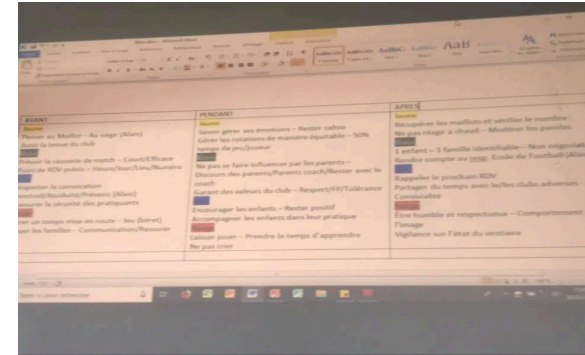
| AVANT | PENDANT | APRÈS |
|---|---|---|
| Savoir | Savoir | Savoir |
| Passer au Maillot – Au siège (Alain) | Savoir gérer ses émotions – Rester calme | Récupérer les maillots et vérifier le nombre |
| Avoir la tenue du club | Gérer les rotations de manière équitable – 50% temps de jeu/joueur | Ne pas réagir à chaud – Modérer les paroles |
| Prévoir la causerie de match – Court/Efficace | Ne pas se faire influencer par les parents – Discours des parents/Parents coach/Rester avec le coach | 1 enfant = 1 famille identifiable – Non négocia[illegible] |
| Fixer un RDV précis – Heure/Jour/Lieu/Numéro | Garant des valeurs du club – Respect/FP/Tolérance | Rendre compte au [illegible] École de Football (Alain) |
| Respecter la convocation | Encourager les enfants – Rester positif | Rappeler le prochain RDV |
| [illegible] | Accompagner les enfants dans leur pratique | Partager du temps avec le/les clubs adverses |
| Assurer la sécurité des pratiquants | Laisser jouer – Prendre le temps d'apprendre | Convivialité |
| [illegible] un temps mise en route – Jeu (Jeu) | Ne pas crier | Être humble et respectueux – Comportement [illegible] l'image |
| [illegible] les familles – Communication/Rassurer | | Vigilance sur l'état du vestiaire |